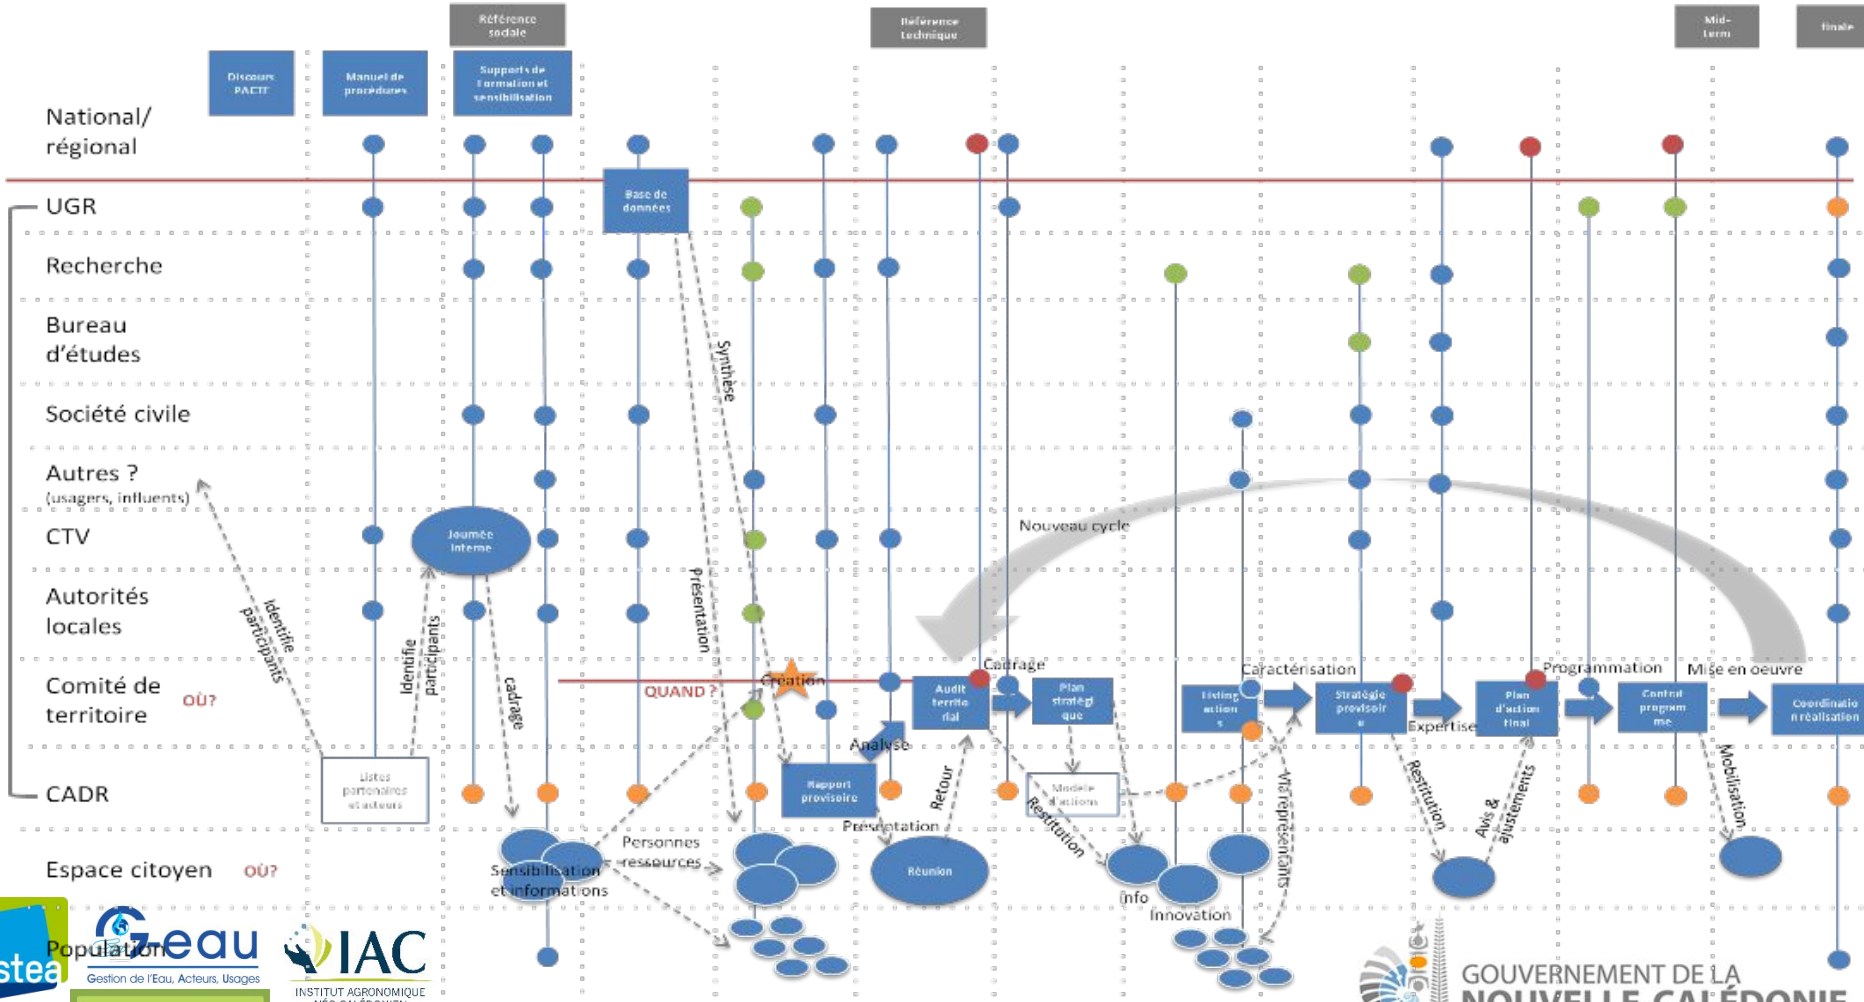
Référence sociale

Référence technique

Mid-term

finale

Discours PACTE

Manuel de procédures

Supports de formation et sensibilisation

National/ régional

UGR

Base de données

Recherche

Bureau d'études

Société civile

Autres ?
(usagers, influents)

CTV

Journée interne

Nouveau cycle

Autorités locales

Synthèse

Présentation

Identifie participants

Identifie participants

cadrage

Comité de territoire

OÙ?

QUAND ?

Création

Cadrage

Caractérisation

Programmation

Mise en oeuvre

Audit territorial

Plan stratégique

Listing actions

Stratégie provisoire

Expertise

Plan d'action final

Contrat programme

Coordination réalisation

Analyse

Retour

CADR

Listes partenaires et acteurs

Rapport provisoire

Présentation

Modèle d'actions

Restitution

Via représentants

Restitution

Avis & ajustements

Mobilisation

Espace citoyen

OÙ?

Personnes ressources

Sensibilisation et informations

Réunion

Info

Innovation

Population

stea

Geau
Gestion de l'Eau, Acteurs, Usages

IAC
INSTITUT AGRONOMIQUE

GOUVERNEMENT DE LA NOUVELLE-CALÉDONIE